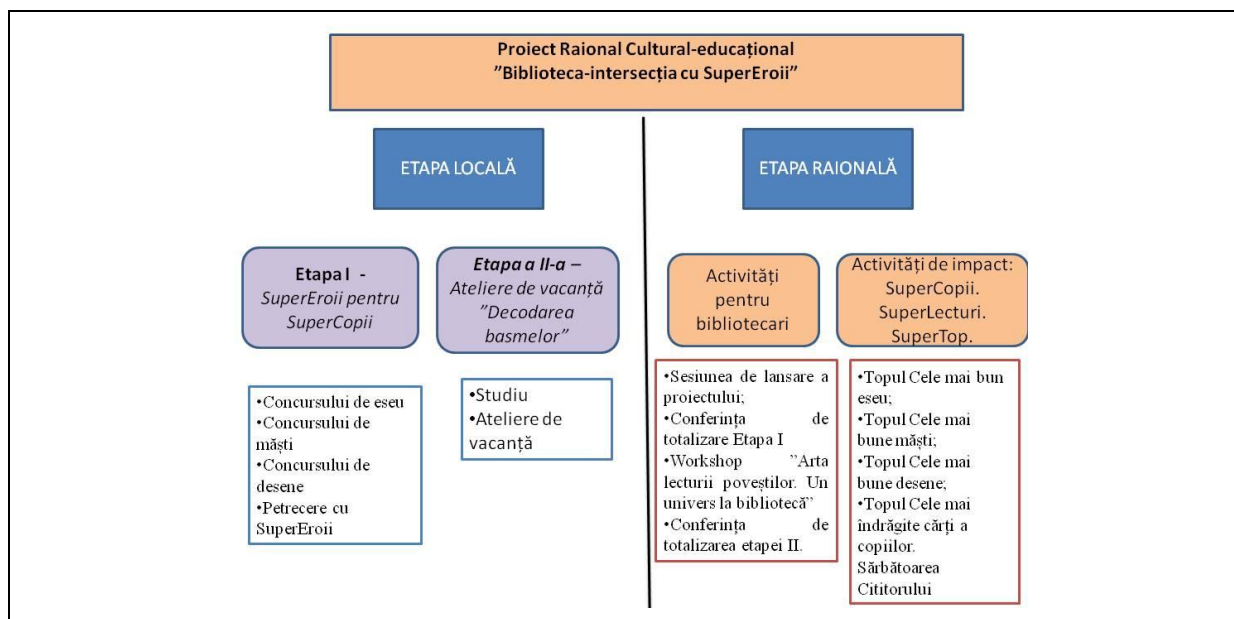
Proiect Raional Cultural-educațional
"Biblioteca-intersecția cu SuperEroii"

ETAPA LOCALĂ

ETAPA RAIONALĂ

Etapa I - SuperEroii pentru SuperCopii

Etapa a II-a – Ateliere de vacanță "Decodarea basmelor"

Activități pentru bibliotecari

Activități de impact: SuperCopii. SuperLecturi. SuperTop.

•Concursului de eseu
•Concursului de măști
•Concursului de desene
•Petrecere cu SuperEroii

•Studiu
•Ateliere de vacanță

•Sesiunea de lansare a proiectului;
•Conferința de totalizare Etapa I
•Workshop "Arta lecturii poveștilor. Un univers la bibliotecă"
•Conferința de totalizarea etapei II.

•Topul Cele mai bun eseu;
•Topul Cele mai bune măști;
•Topul Cele mai bune desene;
•Topul Cele mai îndrăgite cărți a copiilor.
Sărbătoarea Cititorului